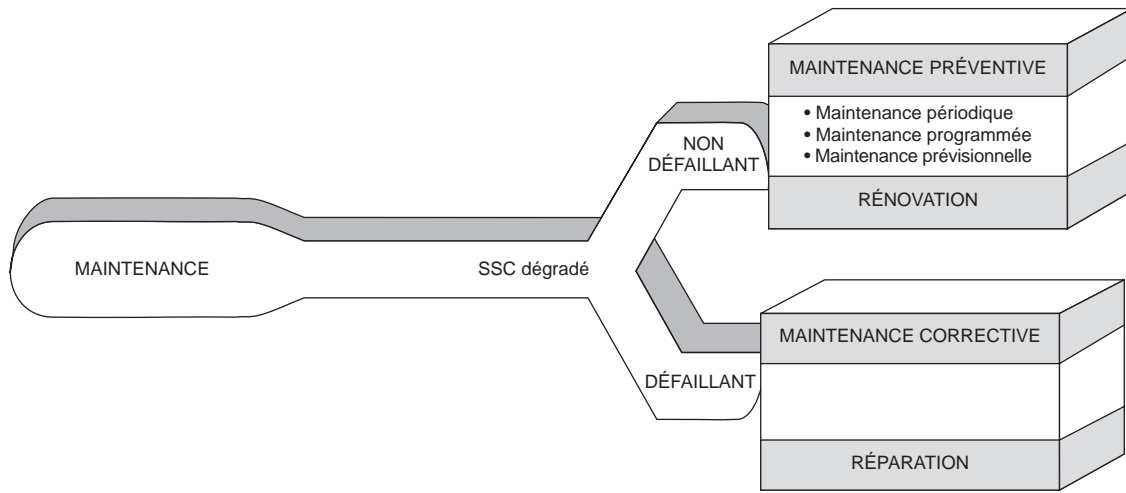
MAINTENANCE

SSC dégradé

NON DÉFAILLANT

MAINTENANCE PRÉVENTIVE

• Maintenance périodique
• Maintenance programmée
• Maintenance prévisionnelle

RÉNOVATION

DÉFAILLANT

MAINTENANCE CORRECTIVE

RÉPARATION